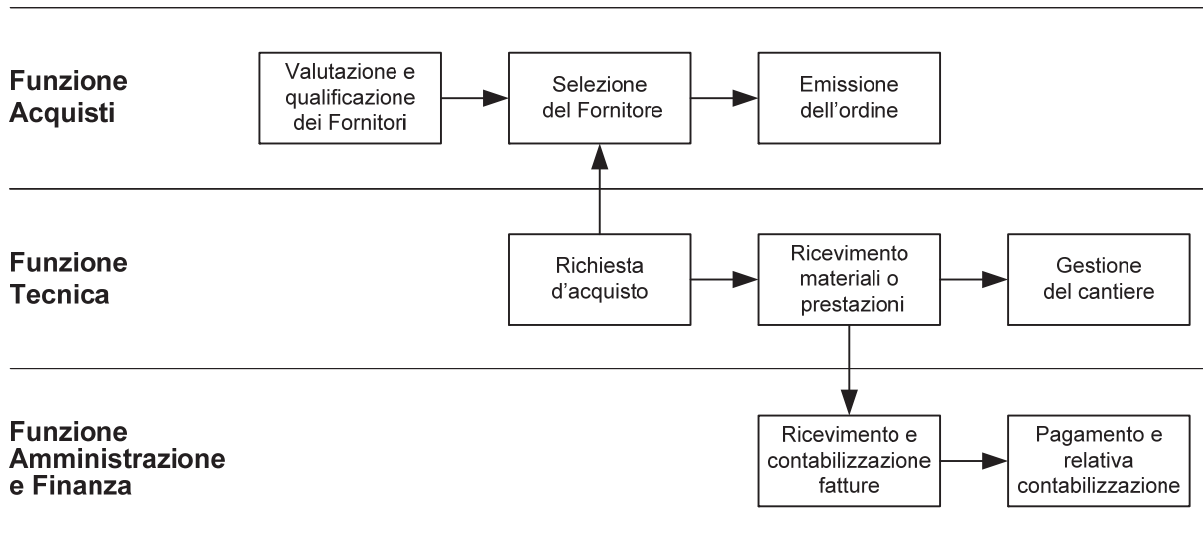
Funzione Acquisti

Valutazione e qualificazione dei Fornitori

Selezione del Fornitore

Emissione dell'ordine

Funzione Tecnica

Richiesta d'acquisto

Ricevimento materiali o prestazioni

Gestione del cantiere

Funzione Amministrazione e Finanza

Ricevimento e contabilizzazione fatture

Pagamento e relativa contabilizzazione